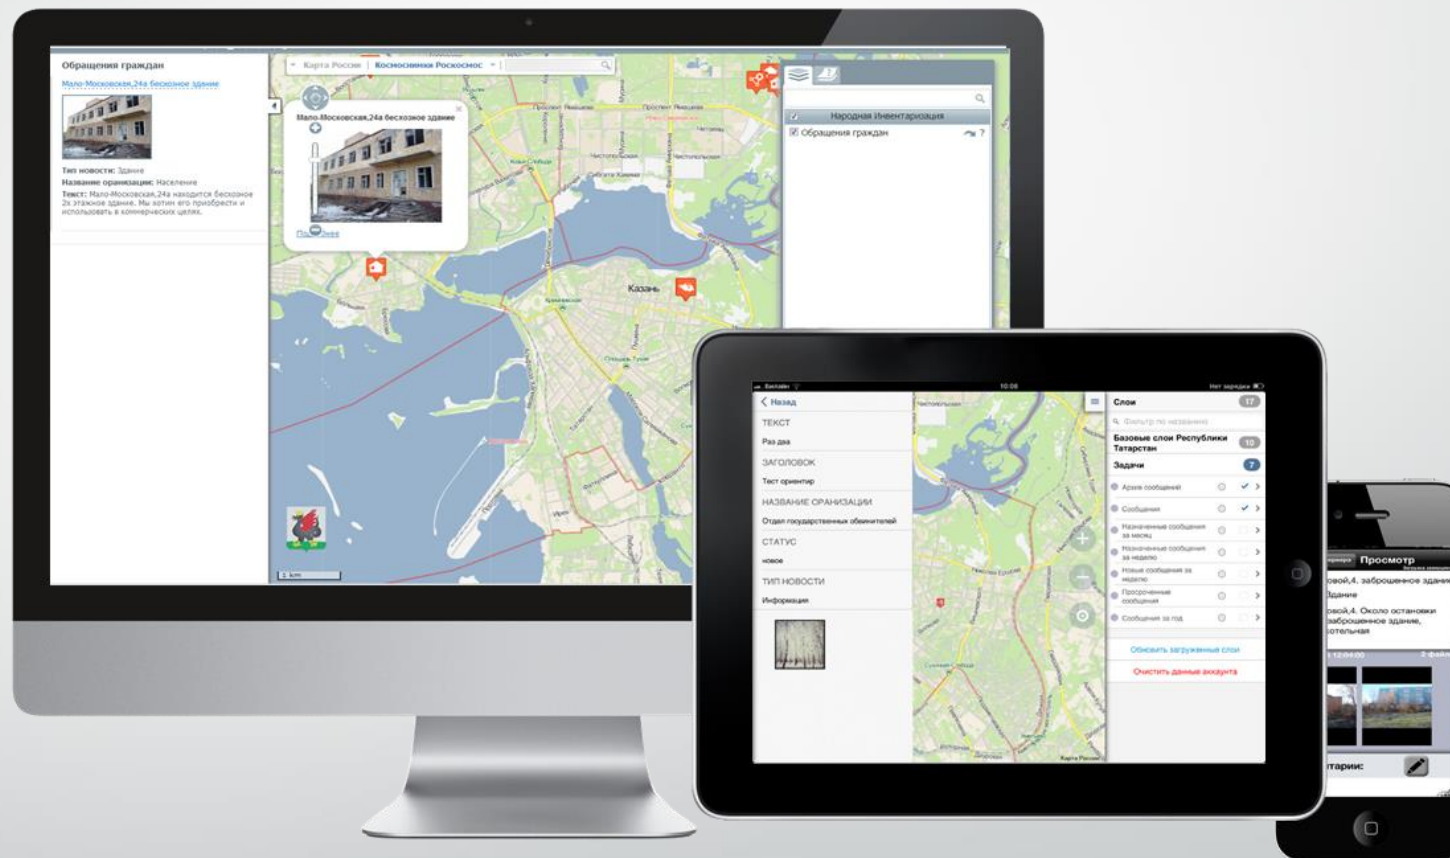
Обращения граждан

Мало-Московская,24а бесхозное здание

Тип новости: Здание
Название организации: Население
Текст: Мало-Московская,24а находится бесхозное 2х этажное здание. Мы хотим его приобрести и использовать в коммерческих целях.

Карта России | Космоснимки Роскосмос

Мало-Московская,24а бесхозное здание

Подробнее

Народная Инвентаризация
Обращения граждан

Казань

1 km

Билайн 10:06 Нет зарядки

Назад

ТЕКСТ
Раз два
ЗАГОЛОВОК
Тест ориентир
НАЗВАНИЕ ОРАНИЗАЦИИ
Отдел государственных обвинителей
СТАТУС
новое
ТИП НОВОСТИ
Информация

Слои 17
Фильтр по названию
Базовые слои Республики Татарстан 10
Задачи 7
Архив сообщений
Сообщения
Назначенные сообщения за месяц
Назначенные сообщения за неделю
Новые сообщения за неделю
Просроченные сообщения
Сообщения за год
Обновить загруженные слои
Очистить данные аккаунта

Просмотр
овой,4. заброшенное здание
Здание
овой,4. Около остановки заброшенное здание, котельная
тарии: